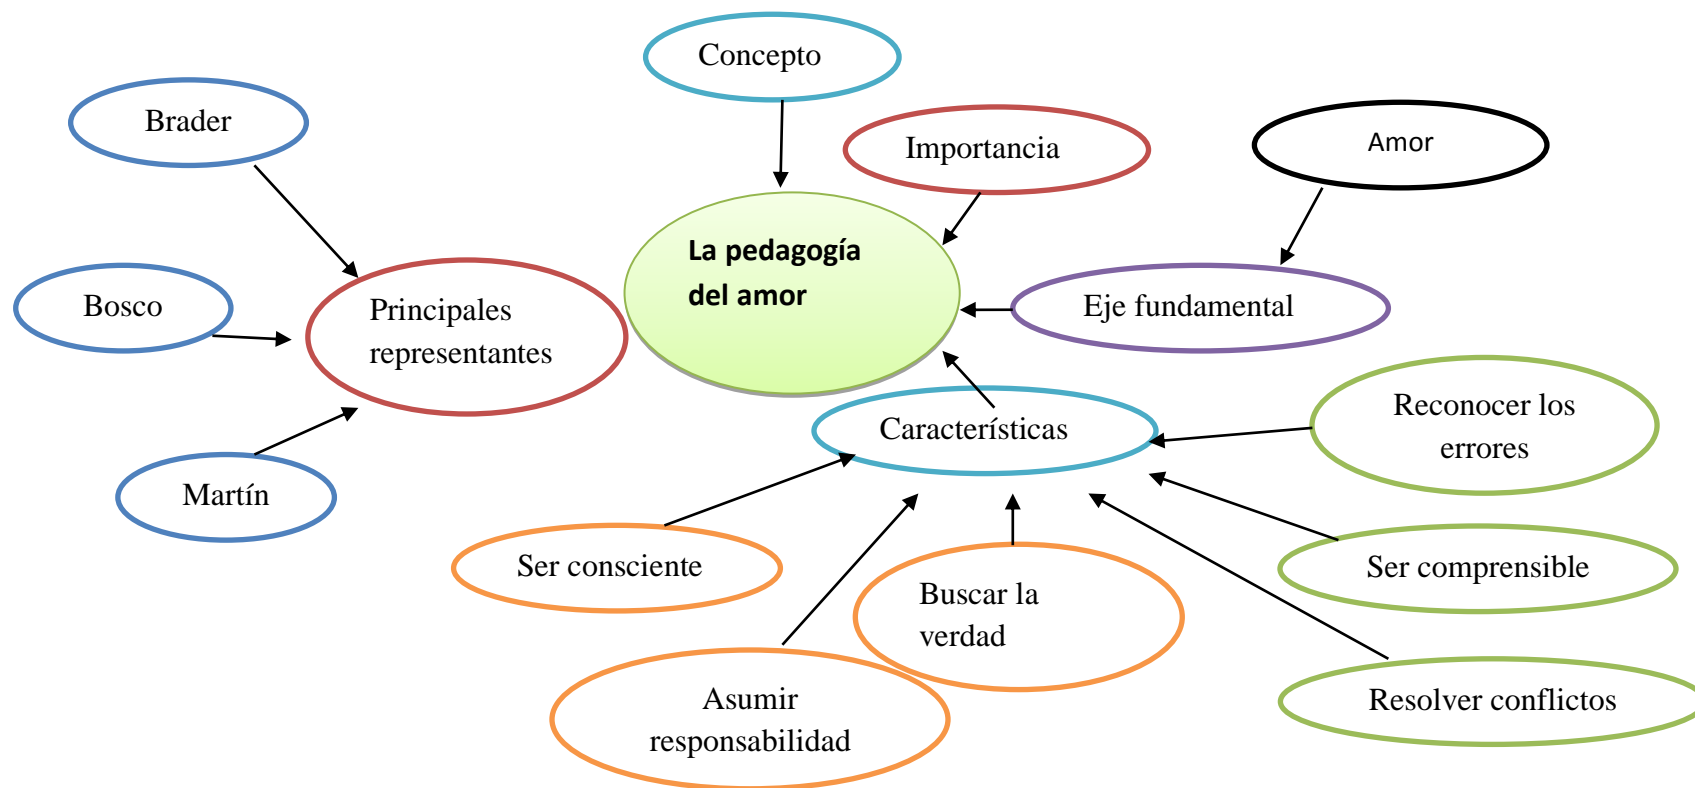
Concepto

Brader

Importancia

Amor

La pedagogía del amor

Bosco

Principales representantes

Eje fundamental

Características

Reconocer los errores

Martín

Ser consciente

Buscar la verdad

Ser comprensible

Asumir responsabilidad

Resolver conflictos